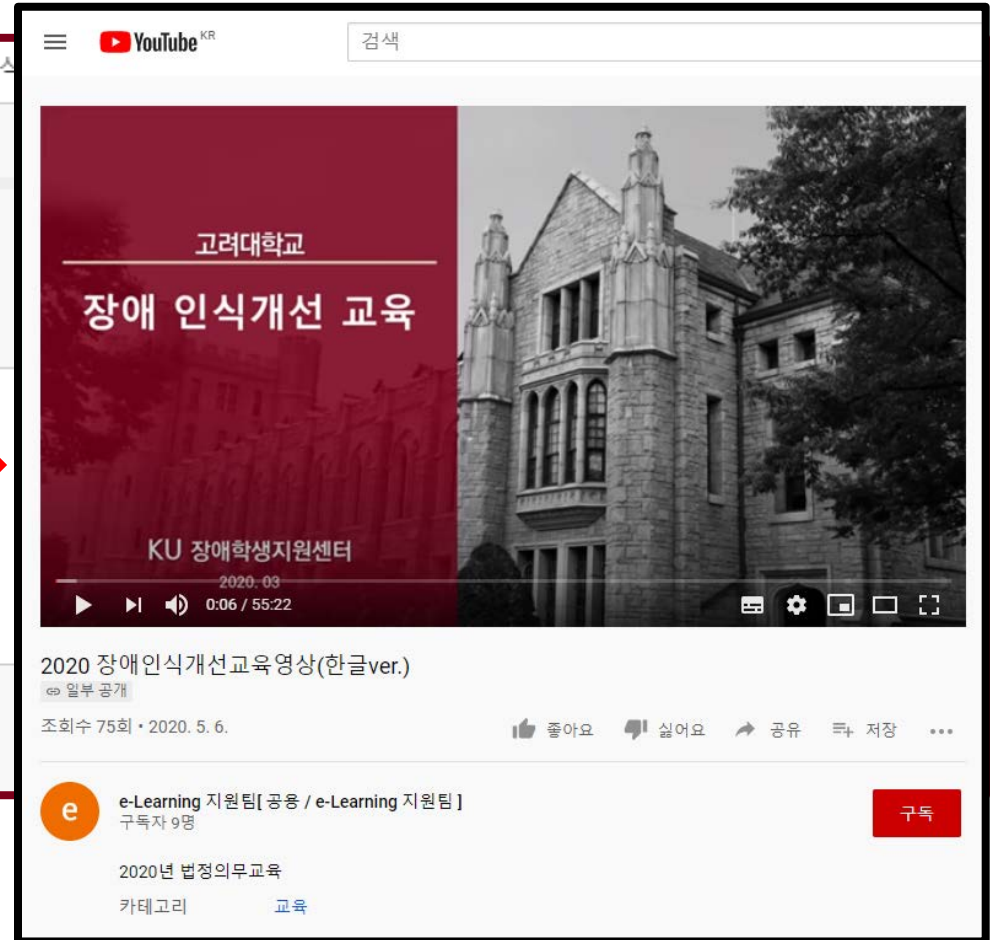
YouTube KR

검색

고려대학교

장애 인식개선 교육

KU 장애학생지원센터

2020. 03

0:06 / 55:22

2020 장애인식개선교육영상(한글ver.)

일부 공개

조회수 75회 • 2020. 5. 6.

좋아요 싫어요 공유 저장

e

e-Learning 지원팀[ 공용 / e-Learning 지원팀 ]

구독자 9명

구독

2020년 법정의무교육

카테고리 교육